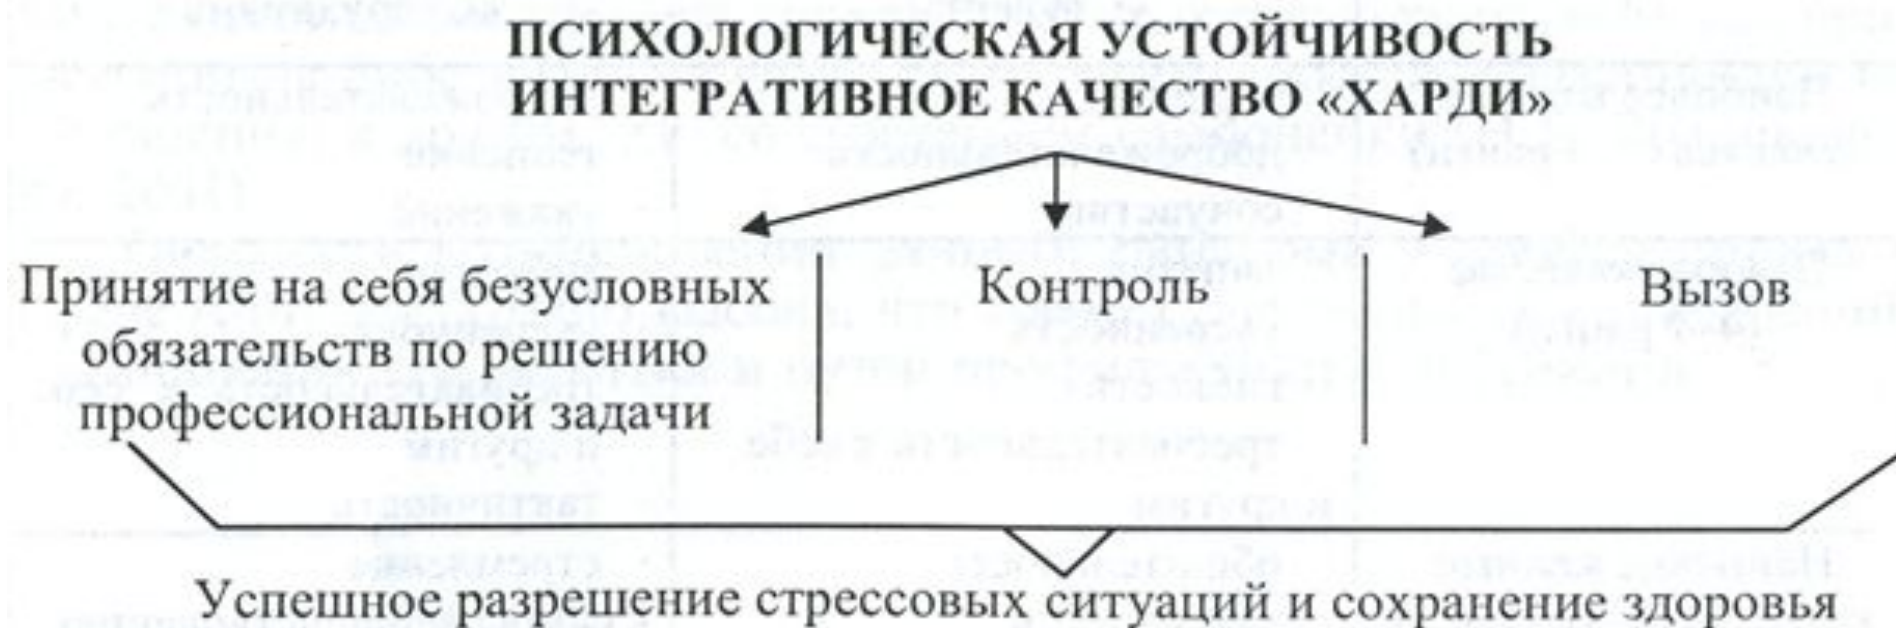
ПСИХОЛОГИЧЕСКАЯ УСТОЙЧИВОСТЬ
ИНТЕГРАТИВНОЕ КАЧЕСТВО «ХАРДИ»

Принятие на себя безусловных обязательств по решению профессиональной задачи

Контроль

Вызов

Успешное разрешение стрессовых ситуаций и сохранение здоровья